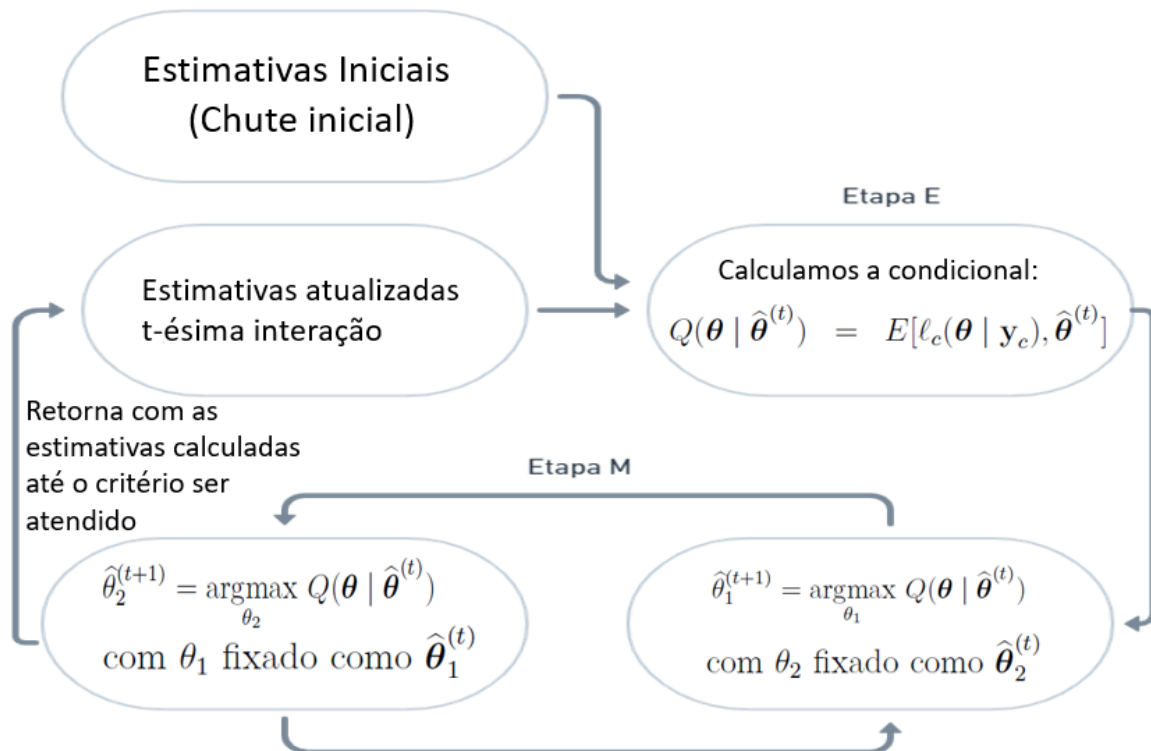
Estimativas Iniciais
(Chute inicial)

Etapa E

Estimativas atualizadas
t-ésima interação

Calculamos a condicional:
$Q(\boldsymbol{\theta} \mid \widehat{\boldsymbol{\theta}}^{(t)}) \;=\; E[\ell_c(\boldsymbol{\theta} \mid \mathbf{y}_c), \widehat{\boldsymbol{\theta}}^{(t)}]$

Retorna com as estimativas calculadas até o critério ser atendido

Etapa M

$\widehat{\theta}_2^{(t+1)} = \underset{\theta_2}{\operatorname{argmax}}\, Q(\boldsymbol{\theta} \mid \widehat{\boldsymbol{\theta}}^{(t)})$
com $\theta_1$ fixado como $\widehat{\boldsymbol{\theta}}_1^{(t)}$

$\widehat{\theta}_1^{(t+1)} = \underset{\theta_1}{\operatorname{argmax}}\, Q(\boldsymbol{\theta} \mid \widehat{\boldsymbol{\theta}}^{(t)})$
com $\theta_2$ fixado como $\widehat{\boldsymbol{\theta}}_2^{(t)}$